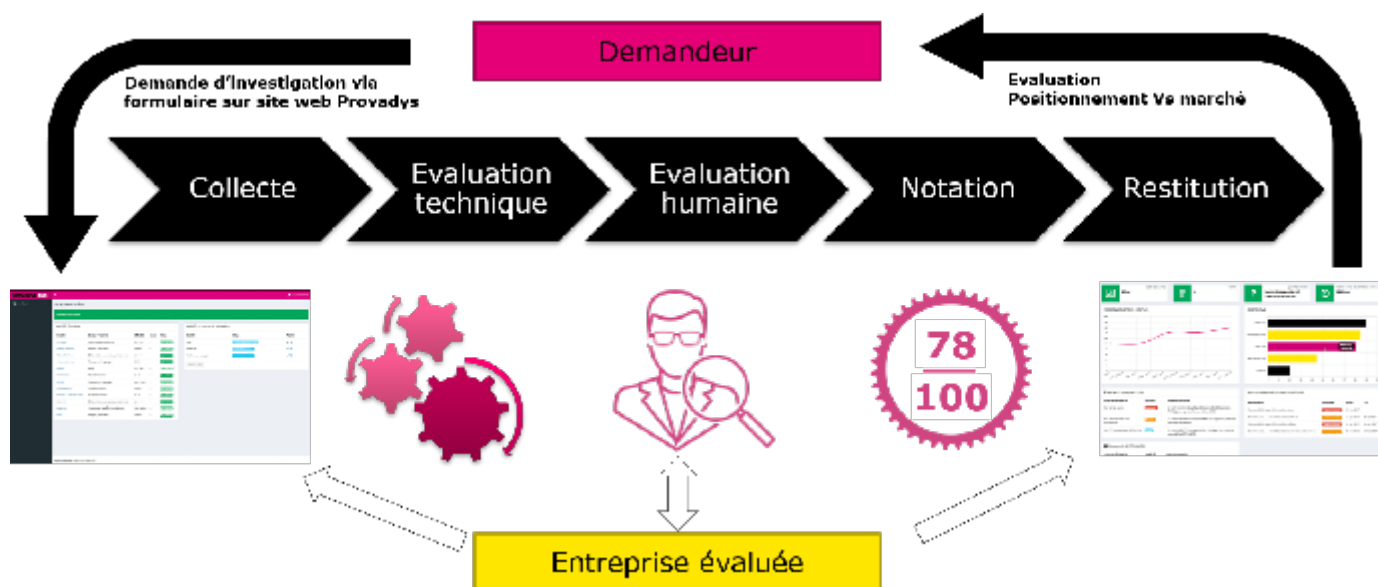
Demandeur

Demande d'investigation via formulaire sur site web Provadys

Evaluation
Positionnement Vs marché

Collecte

Evaluation technique

Evaluation humaine

Notation

Restitution

78
100

Entreprise évaluée